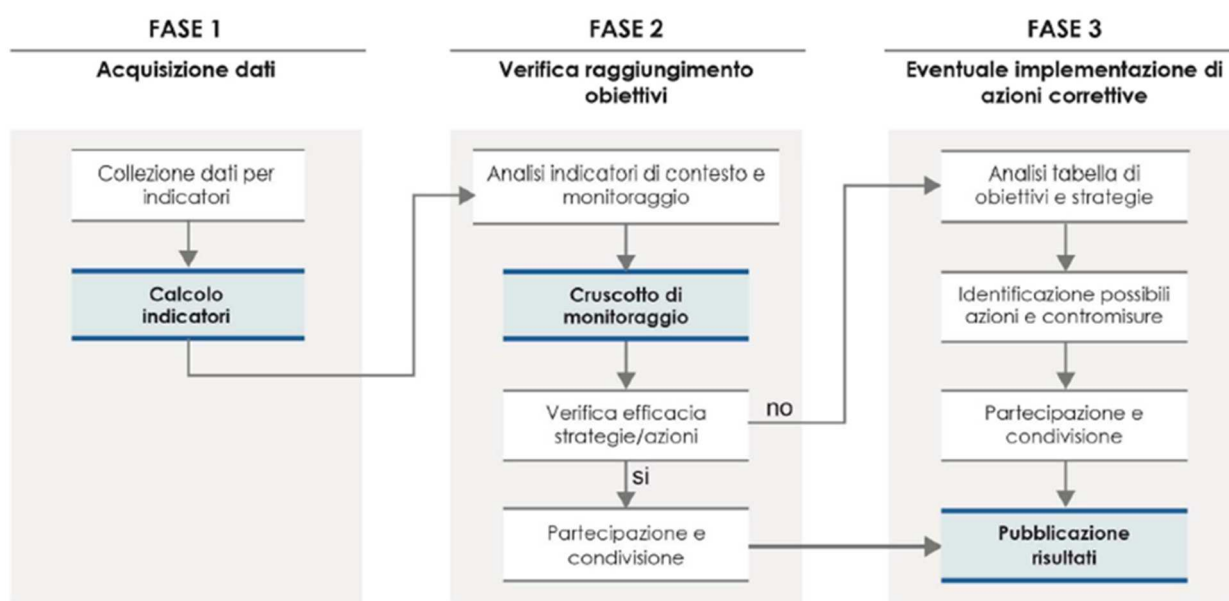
FASE 1

Acquisizione dati

Collezione dati per indicatori

Calcolo indicatori

FASE 2

Verifica raggiungimento obiettivi

Analisi indicatori di contesto e monitoraggio

Cruscotto di monitoraggio

Verifica efficacia strategie/azioni

no

si

Partecipazione e condivisione

FASE 3

Eventuale implementazione di azioni correttive

Analisi tabella di obiettivi e strategie

Identificazione possibili azioni e contromisure

Partecipazione e condivisione

Pubblicazione risultati